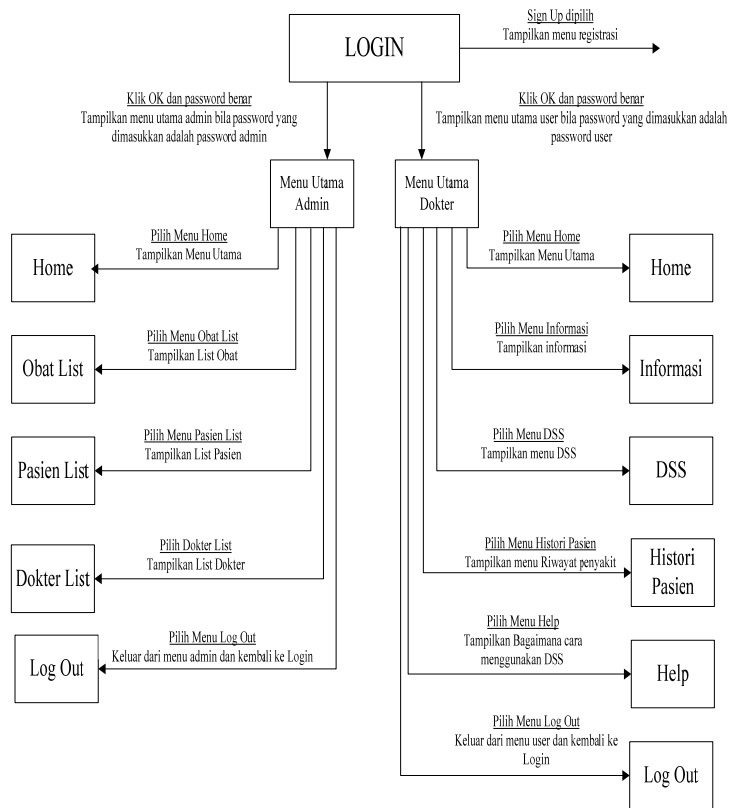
LOGIN

Sign Up dipilih
Tampilkan menu registrasi

Klik OK dan password benar
Tampilkan menu utama admin bila password yang dimasukkan adalah password admin

Klik OK dan password benar
Tampilkan menu utama user bila password yang dimasukkan adalah password user

Menu Utama Admin

Menu Utama Dokter

Pilih Menu Home
Tampilkan Menu Utama

Home

Pilih Menu Obat List
Tampilkan List Obat

Obat List

Pilih Menu Pasien List
Tampilkan List Pasien

Pasien List

Pilih Dokter List
Tampilkan List Dokter

Dokter List

Pilih Menu Log Out
Keluar dari menu admin dan kembali ke Login

Log Out

Pilih Menu Home
Tampilkan Menu Utama

Home

Pilih Menu Informasi
Tampilkan informasi

Informasi

Pilih Menu DSS
Tampilkan menu DSS

DSS

Pilih Menu Histori Pasien
Tampilkan menu Riwayat penyakit

Histori Pasien

Pilih Menu Help
Tampilkan Bagaimana cara menggunakan DSS

Help

Pilih Menu Log Out
Keluar dari menu user dan kembali ke Login

Log Out